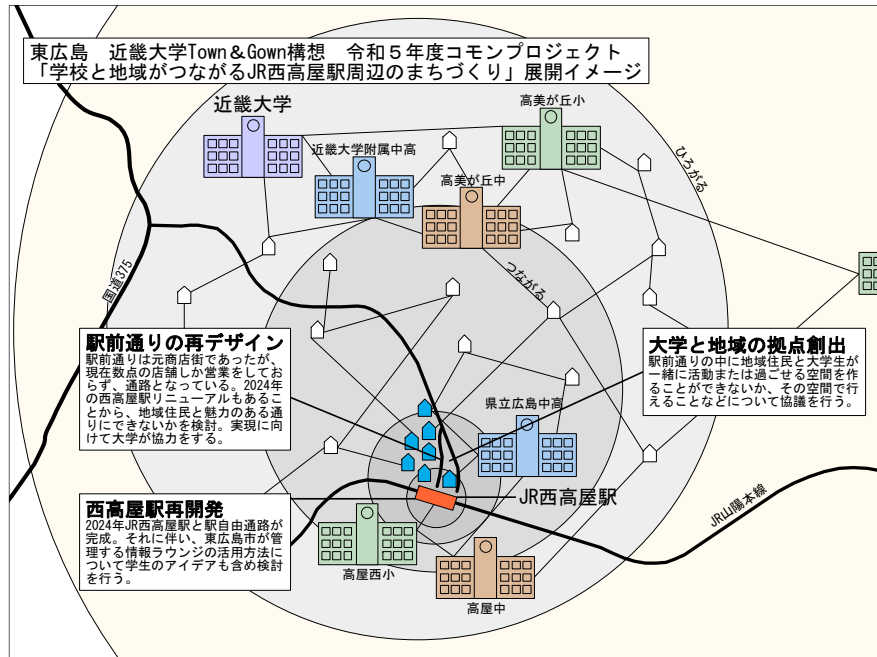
東広島　近畿大学Town＆Gown構想　令和５年度コモンプロジェクト
「学校と地域がつながるJR西高屋駅周辺のまちづくり」展開イメージ

近畿大学

高美が丘小

近畿大学附属中高

高美が丘中

ひろがる

つながる

国道375

駅前通りの再デザイン
駅前通りは元商店街であったが、現在数点の店舗しか営業をしておらず、通路となっている。2024年の西高屋駅リニューアルもあることから、地域住民と魅力のある通りにできないかを検討。実現に向けて大学が協力をする。

大学と地域の拠点創出
駅前通りの中に地域住民と大学生が一緒に活動または過ごせる空間を作ることができないか、その空間で行えることなどについて協議を行う。

県立広島中高

JR西高屋駅

JR山陽本線

西高屋駅再開発
2024年JR西高屋駅と駅自由通路が完成。それに伴い、東広島市が管理する情報ラウンジの活用方法について学生のアイデアも含め検討を行う。

高屋西小

高屋中